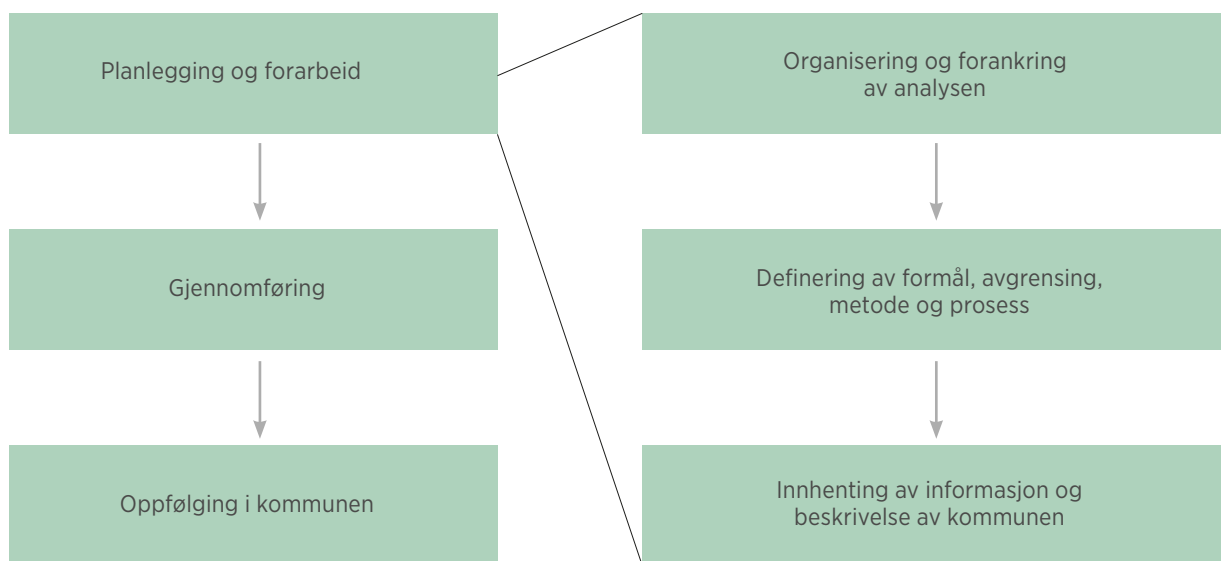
Planlegging og forarbeid

Gjennomføring

Oppfølging i kommunen

Organisering og forankring av analysen

Definering av formål, avgrensing, metode og prosess

Innhenting av informasjon og beskrivelse av kommunen